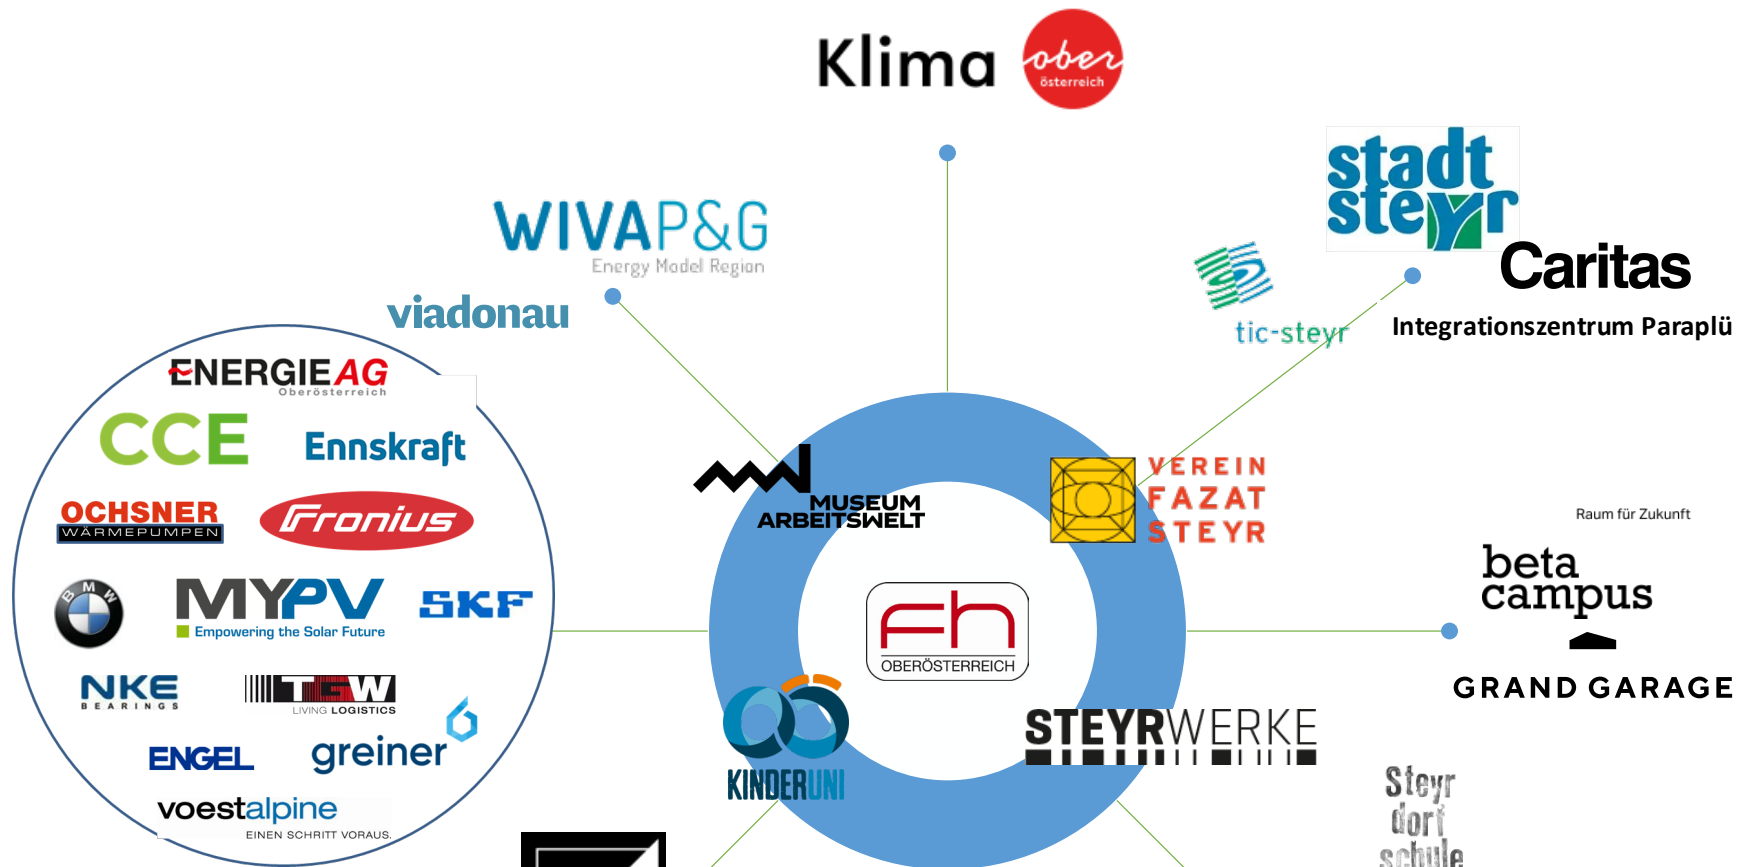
Klima ober österreich

WIVA P&G
Energy Model Region

viadonau

stadt steyr

tic-steyr

Caritas
Integrationszentrum Paraplü

ENERGIE AG
Oberösterreich

CCE

Ennskraft

OCHSNER
WÄRMEPUMPEN

Fronius

BMW

MYPV
Empowering the Solar Future

SKF

NKE
BEARINGS

TGW
LIVING LOGISTICS

ENGEL

greiner

voestalpine
EINEN SCHRITT VORAUS.

MUSEUM ARBEITSWELT

VEREIN FAZAT STEYR

fh
OBERÖSTERREICH

Raum für Zukunft
beta campus

GRAND GARAGE

KINDERUNI

STEYRWERKE

Steyr dorf schule